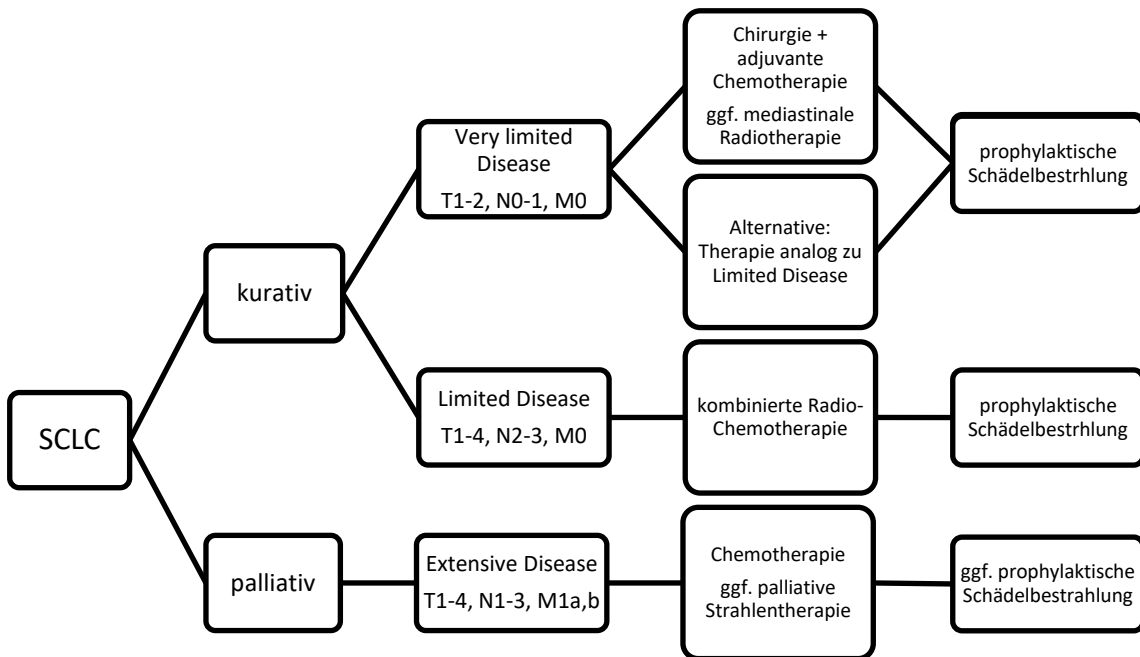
SCLC

kurativ

Very limited Disease
T1-2, N0-1, M0

Chirurgie + adjuvante Chemotherapie
ggf. mediastinale Radiotherapie

Alternative: Therapie analog zu Limited Disease

prophylaktische Schädelbestrhlung

Limited Disease
T1-4, N2-3, M0

kombinierte Radio-Chemotherapie

prophylaktische Schädelbestrhlung

palliativ

Extensive Disease
T1-4, N1-3, M1a,b

Chemotherapie
ggf. palliative Strahlentherapie

ggf. prophylaktische Schädelbestrahlung